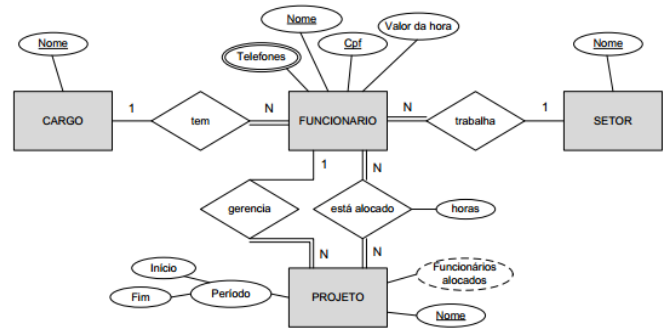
Nome

Nome

Valor da hora

Nome

Cpf

Telefones

CARGO

1

tem

N

FUNCIONARIO

N

trabalha

1

SETOR

1

N

gerencia

está alocado

horas

N

N

Início

Funcionários alocados

Fim

Período

PROJETO

Nome